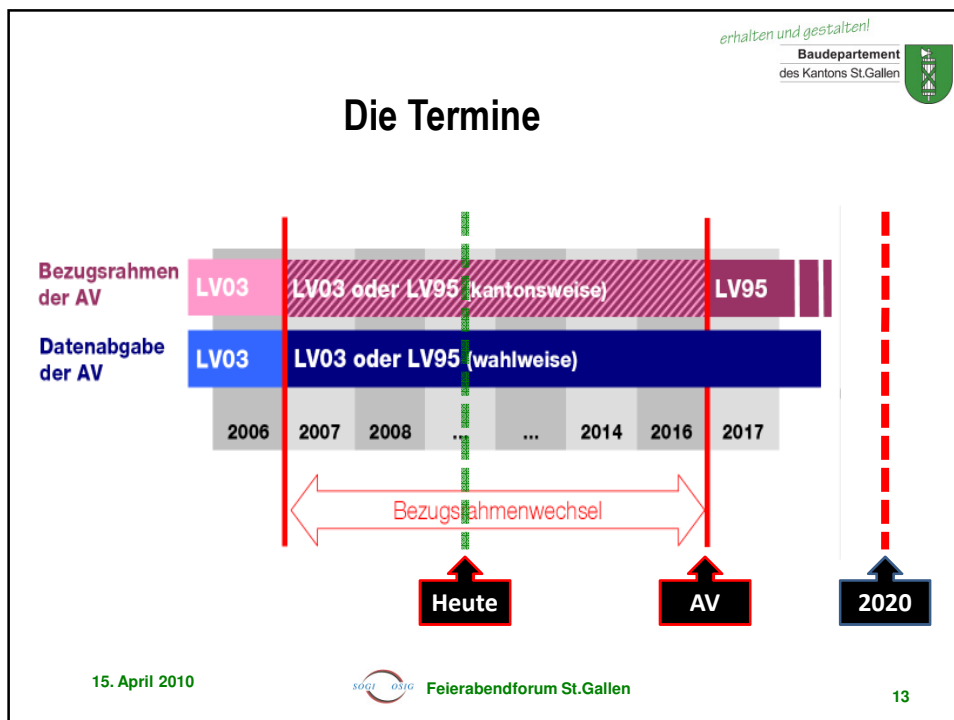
erhalten und gestalten!

Baudepartement
des Kantons St.Gallen

Die Termine

Bezugsrahmen der AV

LV03

LV03 oder LV95 (kantonsweise)

LV95

Datenabgabe der AV

LV03

LV03 oder LV95 (wahlweise)

2006 2007 2008 ... ... 2014 2016 2017

Bezugsrahmenwechsel

Heute

AV

2020

15. April 2010

SOGI OSIG Feierabendforum St.Gallen

13